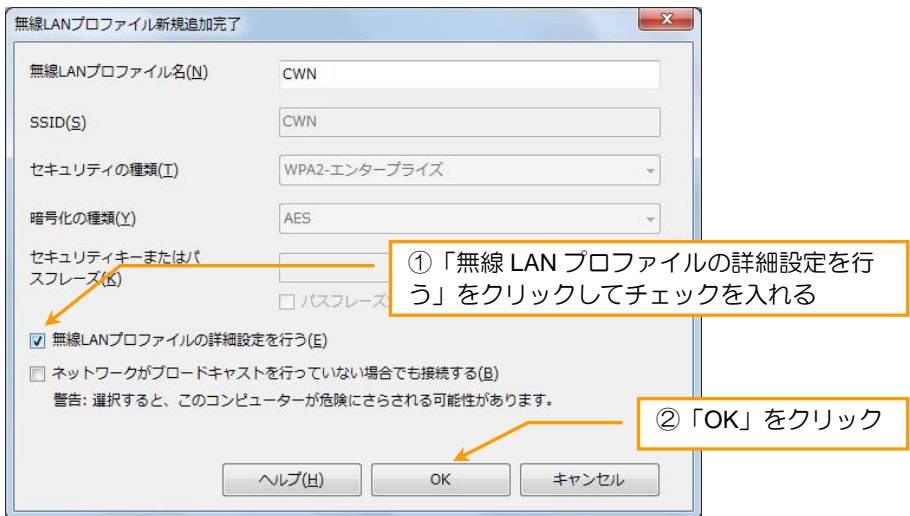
無線LANプロファイル新規追加完了

無線LANプロファイル名(N) CWN

SSID(S) CWN

セキュリティの種類(T) WPA2-エンタープライズ

暗号化の種類(Y) AES

セキュリティキーまたはパスフレーズ(K)

パスフレーズ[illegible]

①「無線 LAN プロファイルの詳細設定を行う」をクリックしてチェックを入れる

無線LANプロファイルの詳細設定を行う(E)

ネットワークがブロードキャストを行っていない場合でも接続する(B)

警告: 選択すると、このコンピューターが危険にさらされる可能性があります。

②「OK」をクリック

ヘルプ(H) OK キャンセル